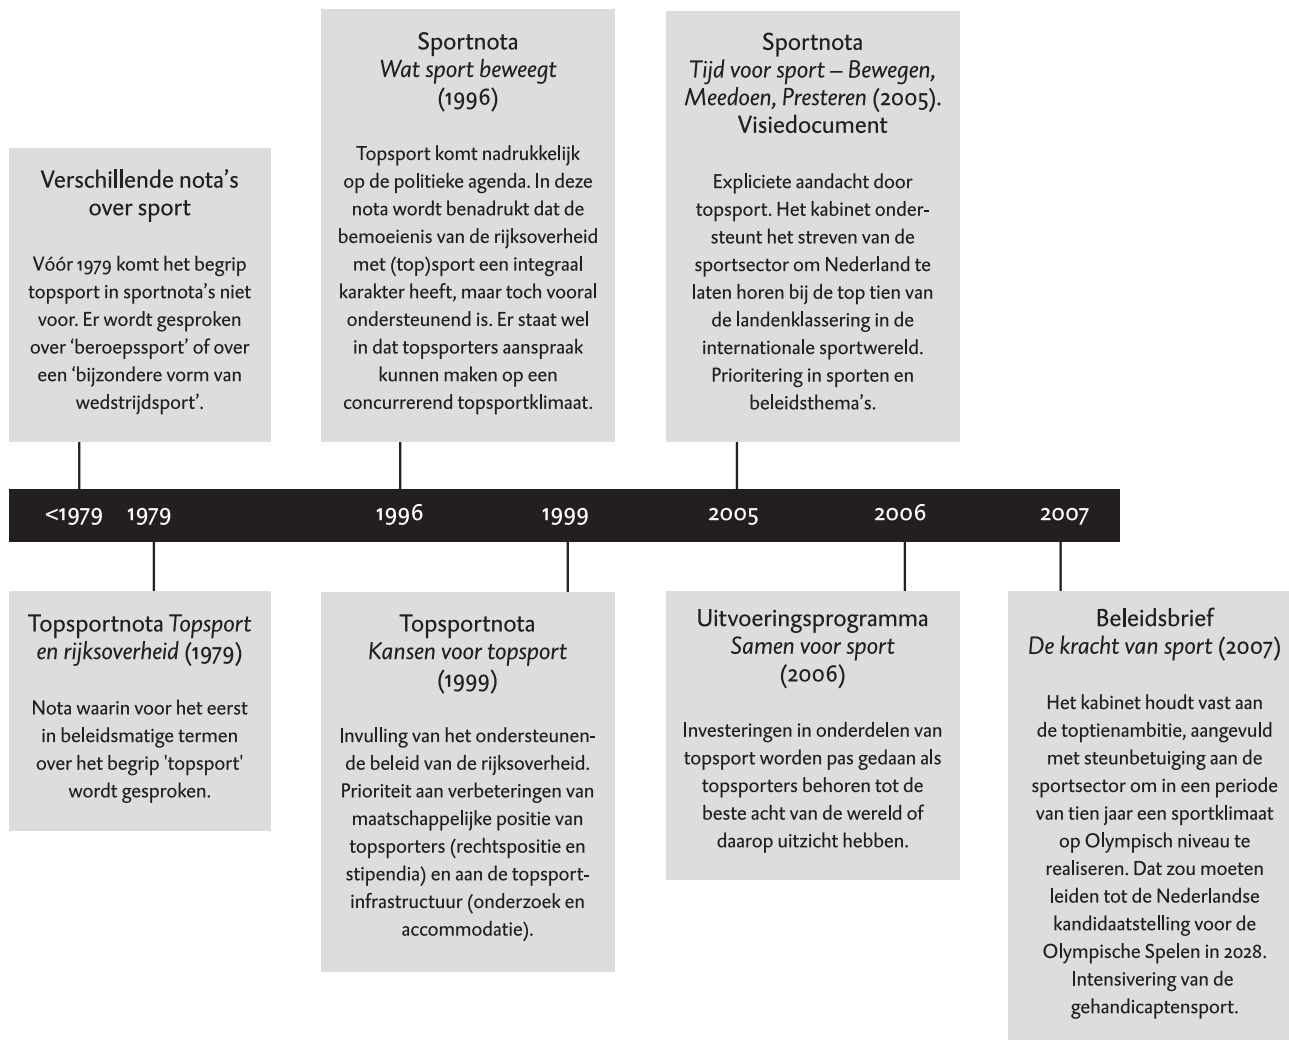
Verschillende nota's over sport

Vóór 1979 komt het begrip topsport in sportnota's niet voor. Er wordt gesproken over 'beroepssport' of over een 'bijzondere vorm van wedstrijdsport'.

Sportnota
*Wat sport beweegt*
(1996)

Topsport komt nadrukkelijk op de politieke agenda. In deze nota wordt benadrukt dat de bemoeienis van de rijksoverheid met (top)sport een integraal karakter heeft, maar toch vooral ondersteunend is. Er staat wel in dat topsporters aanspraak kunnen maken op een concurrerend topsportklimaat.

Sportnota
*Tijd voor sport – Bewegen, Meedoen, Presteren* (2005). Visiedocument

Expliciete aandacht door topsport. Het kabinet ondersteunt het streven van de sportsector om Nederland te laten horen bij de top tien van de landenklassering in de internationale sportwereld. Prioritering in sporten en beleidsthema's.

<1979 1979 1996 1999 2005 2006 2007

Topsportnota *Topsport en rijksoverheid* (1979)

Nota waarin voor het eerst in beleidsmatige termen over het begrip 'topsport' wordt gesproken.

Topsportnota
*Kansen voor topsport*
(1999)

Invulling van het ondersteunende beleid van de rijksoverheid. Prioriteit aan verbeteringen van maatschappelijke positie van topsporters (rechtspositie en stipendia) en aan de topsportinfrastructuur (onderzoek en accommodatie).

Uitvoeringsprogramma
*Samen voor sport*
(2006)

Investeringen in onderdelen van topsport worden pas gedaan als topsporters behoren tot de beste acht van de wereld of daarop uitzicht hebben.

Beleidsbrief
*De kracht van sport* (2007)

Het kabinet houdt vast aan de toptienambitie, aangevuld met steunbetuiging aan de sportsector om in een periode van tien jaar een sportklimaat op Olympisch niveau te realiseren. Dat zou moeten leiden tot de Nederlandse kandidaatstelling voor de Olympische Spelen in 2028. Intensivering van de gehandicaptensport.